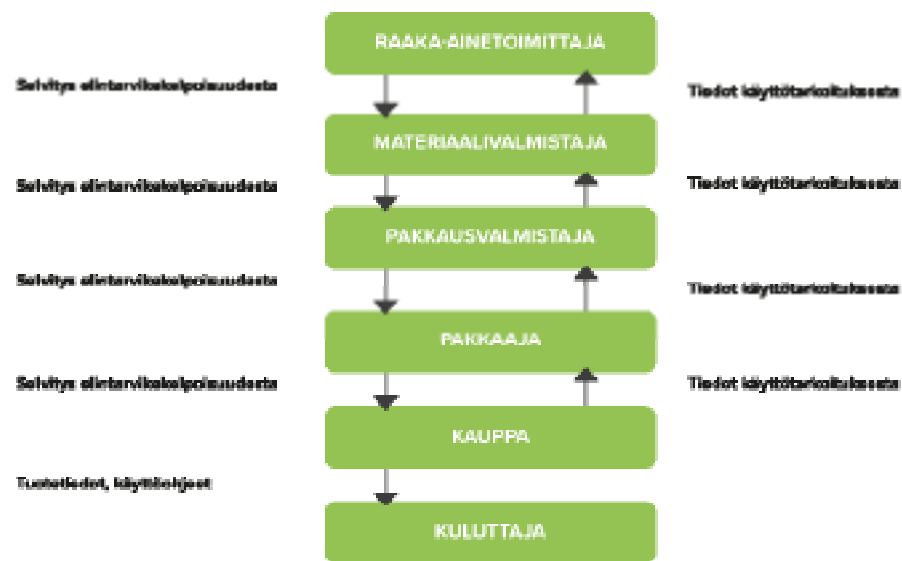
RAAKA-AINETOIMITTAJA

Selvitys elintarvikekelpoisuudesta

Tiedot käyttötarkoituksesta

MATERIAALIVALMISTAJA

Selvitys elintarvikekelpoisuudesta

Tiedot käyttötarkoituksesta

PAKKAUSVALMISTAJA

Selvitys elintarvikekelpoisuudesta

Tiedot käyttötarkoituksesta

PAKKAAJA

Selvitys elintarvikekelpoisuudesta

Tiedot käyttötarkoituksesta

KAUPPA

Tuotetiedot, käyttöohjeet

KULUTTAJA